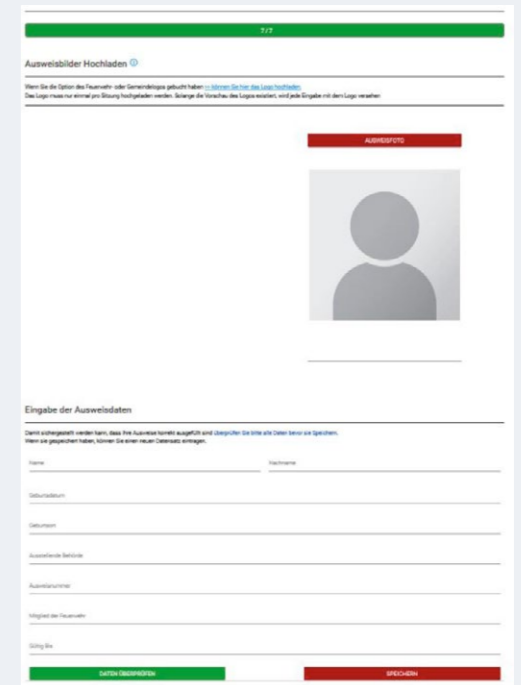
7 / 7

Ausweisbilder Hochladen

Wenn Sie die Option des Feuerwehr- oder Gemeindelogos gebucht haben >> können Sie hier das Logo hochladen.
Das Logo muss nur einmal pro Sitzung hochgeladen werden. Solange die Vorschau des Logos existiert, wird jede Eingabe mit dem Logo versehen

AUSWEISFOTO

Eingabe der Ausweisdaten

Damit sichergestellt werden kann, dass Ihre Ausweise korrekt ausgefüllt sind Überprüfen Sie bitte alle Daten bevor sie Speichern.
Wenn sie gespeichert haben, können Sie einen neuen Datensatz eintragen.

Name

Nachname

Geburtsdatum

Geburtsort

Ausstellende Behörde

Ausweisnummer

Mitglied der Feuerwehr

Gültig Bis

DATEN ÜBERPRÜFEN

SPEICHERN